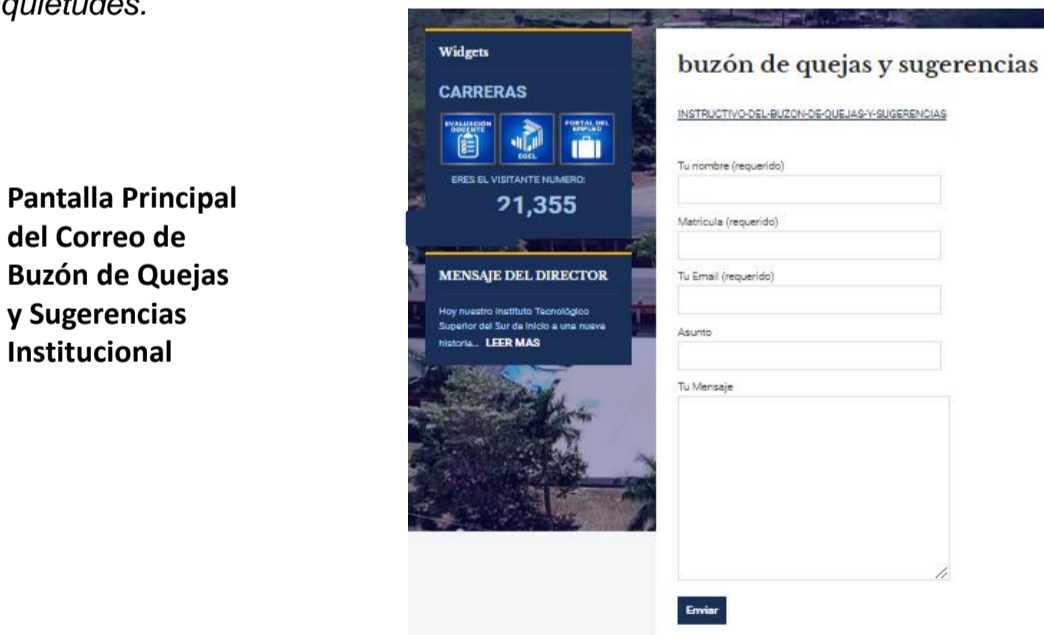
quietudes.

Pantalla Principal del Correo de Buzón de Quejas y Sugerencias Institucional

Widgets

CARRERAS

EVALUACIÓN DOCENTE

EGEL

PORTAL DEL EMPLEO

ERES EL VISITANTE NUMERO:

21,355

MENSAJE DEL DIRECTOR

Hoy nuestro Instituto Tecnológico Superior del Sur da inicio a una nueva historia... LEER MAS

buzón de quejas y sugerencias

INSTRUCTIVO-DEL-BUZON-DE-QUEJAS-Y-SUGERENCIAS

Tu nombre (requerido)

Matricula (requerido)

Tu Email (requerido)

Asunto

Tu Mensaje

Enviar